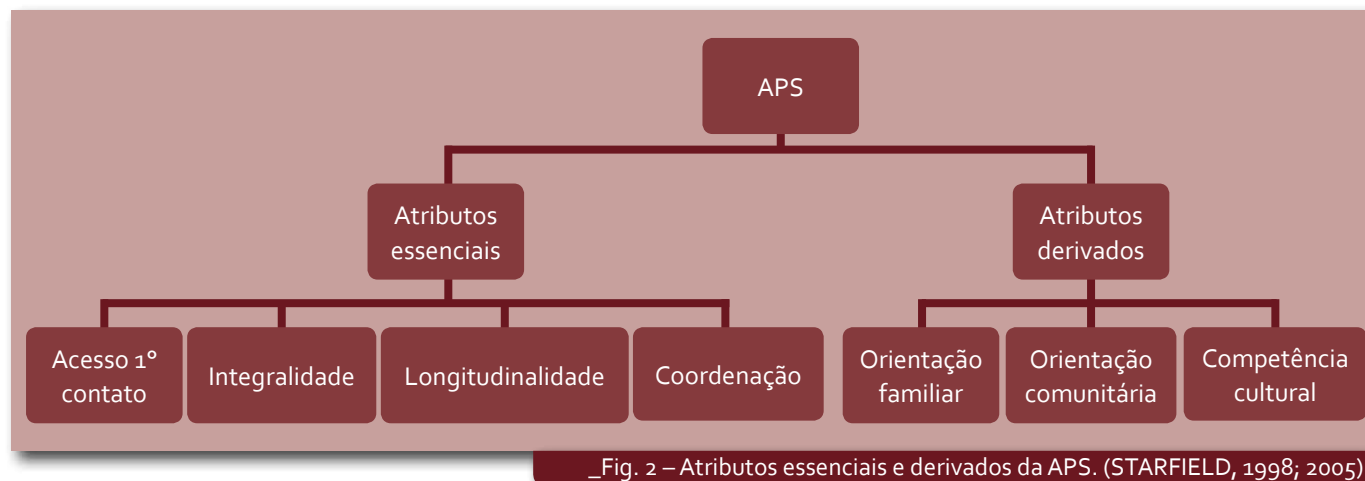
APS

Atributos essenciais

Atributos derivados

Acesso 1º contato

Integralidade

Longitudinalidade

Coordenação

Orientação familiar

Orientação comunitária

Competência cultural

_Fig. 2 – Atributos essenciais e derivados da APS. (STARFIELD, 1998; 2005)